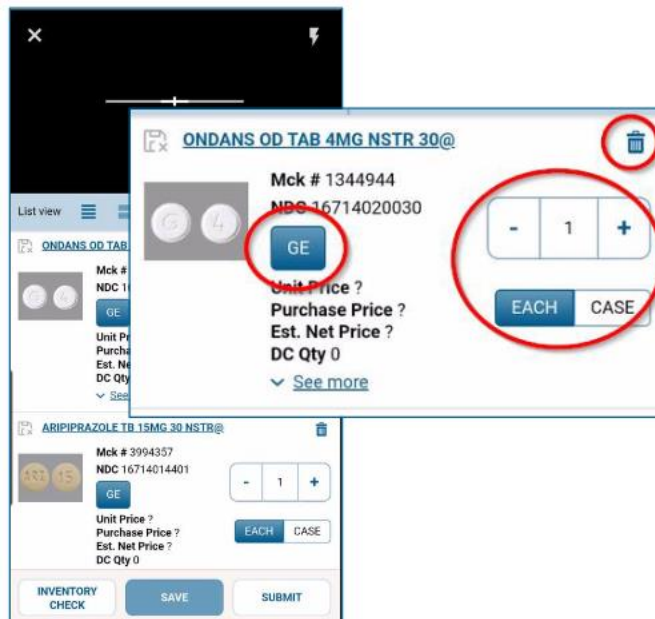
×

List view

ONDANS OD TAB

Mck #
NDC 1
GE
Unit P
Purcha
Est. Ne
DC Qty
See

ONDANS OD TAB 4MG NSTR 30@

Mck # 1344944
NDC 16714020030
GE
Unit Price ?
Purchase Price ?
Est. Net Price ?
DC Qty 0
See more

- 1 +
EACH CASE

ARIPIPRAZOLE TB 15MG 30 NSTR@

Mck # 3994357
NDC 16714014401
GE
Unit Price ?
Purchase Price ?
Est. Net Price ?
DC Qty 0

- 1 +
EACH CASE

INVENTORY CHECK
SAVE
SUBMIT